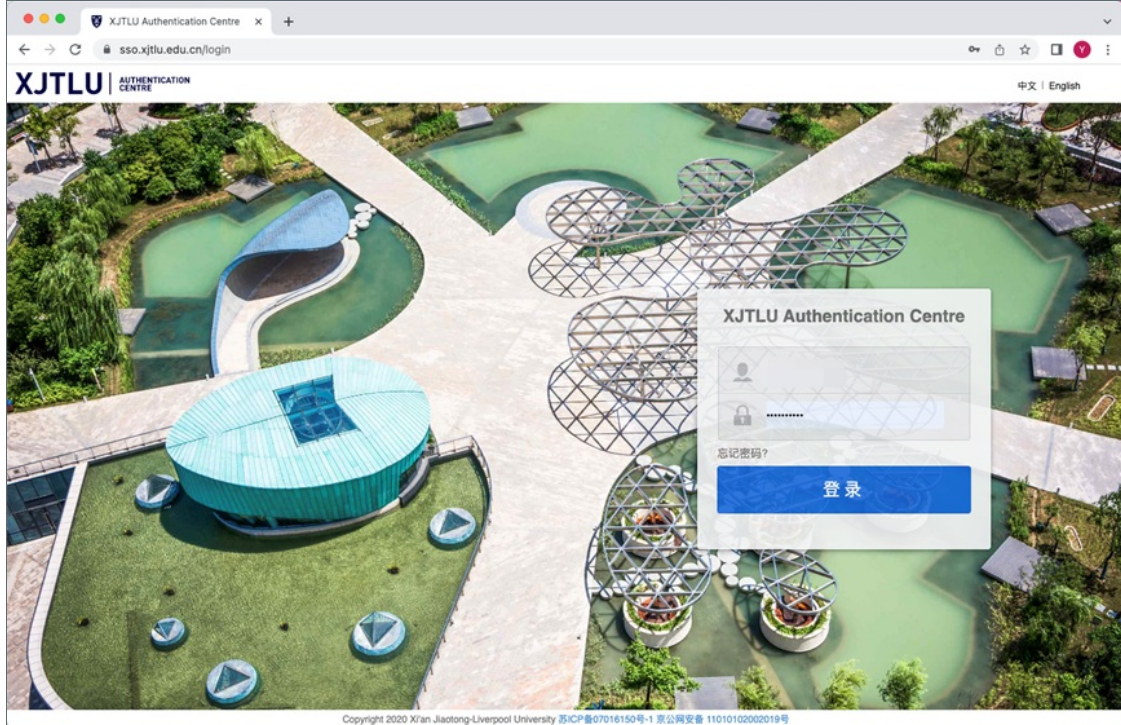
XJTLU Authentication Centre
sso.xjtlu.edu.cn/login
XJTLU | AUTHENTICATION CENTRE
中文 | English
XJTLU Authentication Centre
•••••••••••
忘记密码?
登 录
Copyright 2020 Xi'an Jiaotong-Liverpool University 苏ICP备07016150号-1 京公网安备 11010102002019号